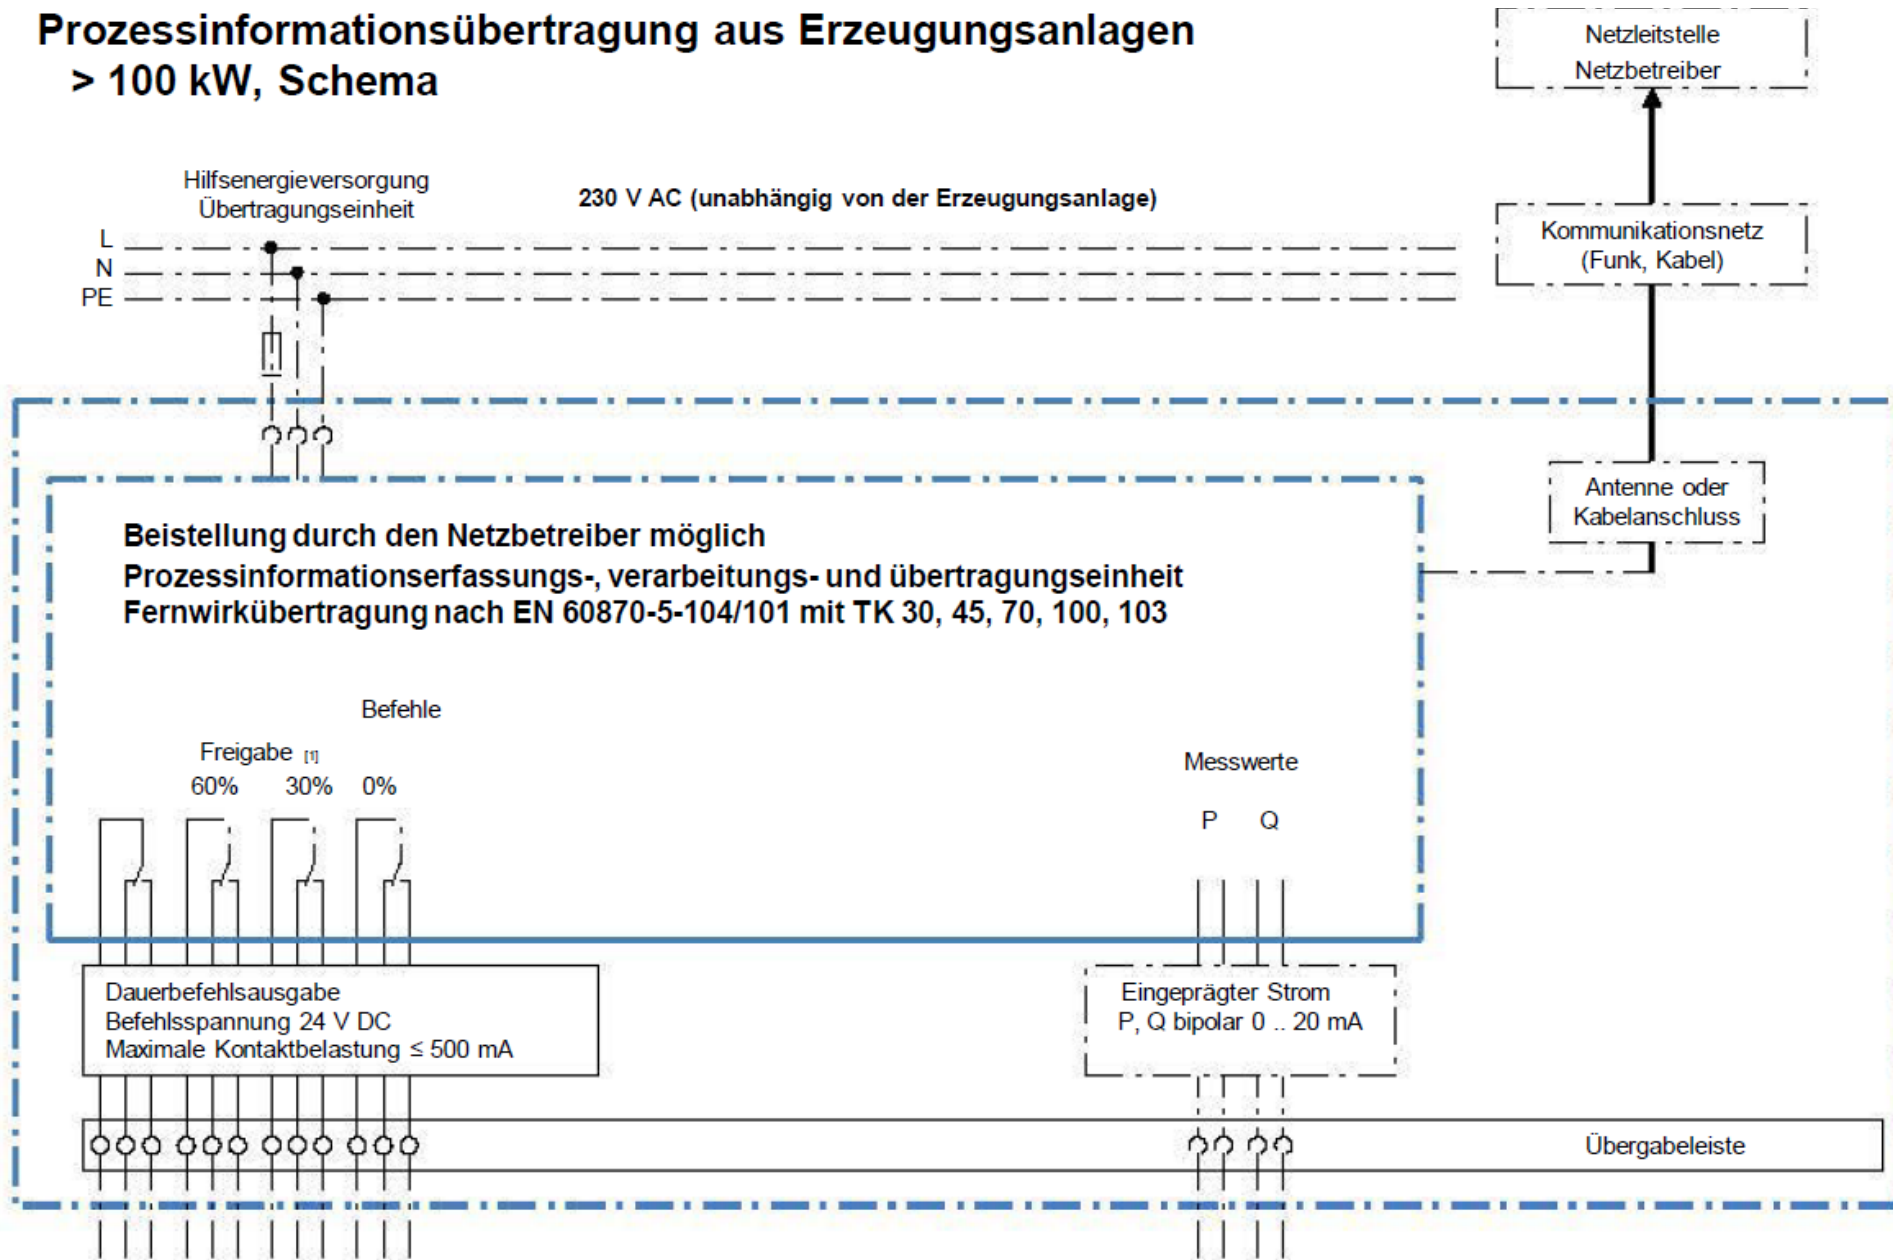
Prozessinformationsübertragung aus Erzeugungsanlagen > 100 kW, Schema

Netzleitstelle
Netzbetreiber

Hilfsenergieversorgung
Übertragungseinheit

230 V AC (unabhängig von der Erzeugungsanlage)

L
N
PE

Kommunikationsnetz
(Funk, Kabel)

Antenne oder
Kabelanschluss

Beistellung durch den Netzbetreiber möglich
Prozessinformationserfassungs-, verarbeitungs- und übertragungseinheit
Fernwirkübertragung nach EN 60870-5-104/101 mit TK 30, 45, 70, 100, 103

Befehle

Freigabe [1]
60% 30% 0%

Messwerte

P Q

Dauerbefehlsausgabe
Befehlsspannung 24 V DC
Maximale Kontaktbelastung ≤ 500 mA

Eingeprägter Strom
P, Q bipolar 0 .. 20 mA

Übergabeleiste